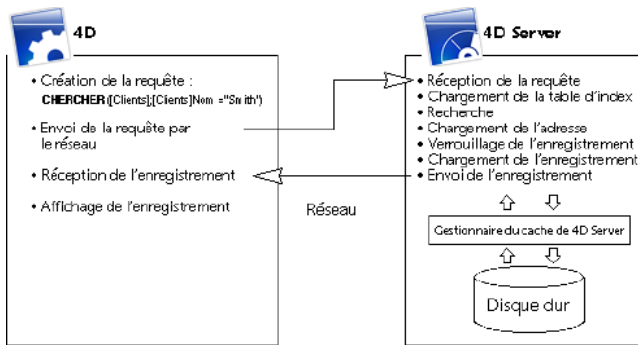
4D

• Création de la requête :
CHERCHER([Clients];[Clients]Nom ="Smith")

• Envoi de la requête par le réseau

• Réception de l'enregistrement

• Affichage de l'enregistrement

Réseau

4D Server

• Réception de la requête
• Chargement de la table d'index
• Recherche
• Chargement de l'adresse
• Verrouillage de l'enregistrement
• Chargement de l'enregistrement
• Envoi de l'enregistrement

Gestionnaire du cache de 4D Server

Disque dur